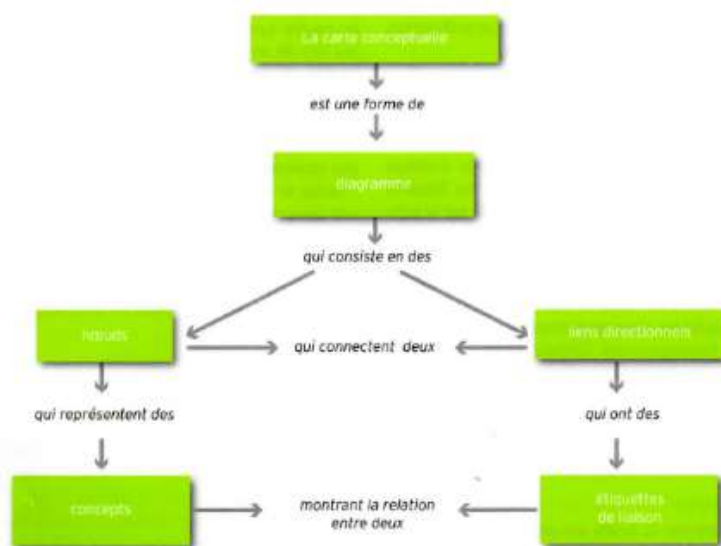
La carte conceptuelle

est une forme de

diagramme

qui consiste en des

nœuds

qui connectent deux

liens directionnels

qui représentent des

qui ont des

concepts

montrant la relation entre deux

étiquettes de liaison